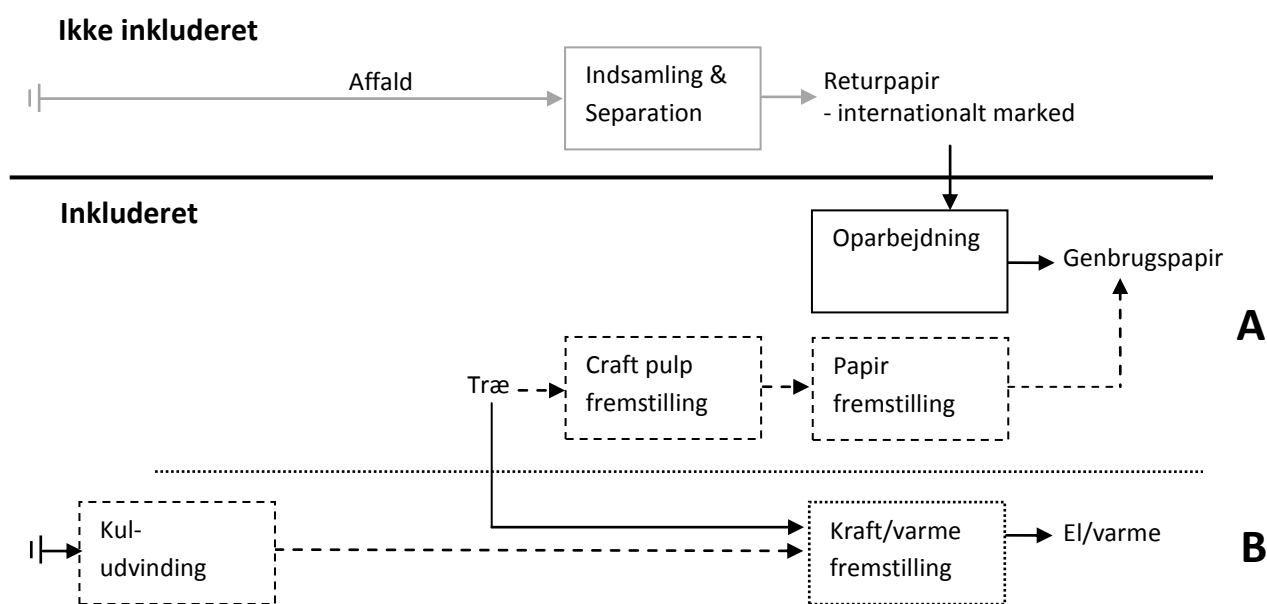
Ikke inkluderet

Affald

Indsamling & Separation

Returpapir
- internationalt marked

Inkluderet

Oparbejdning

Genbrugspapir

A

Træ

Craft pulp fremstilling

Papir fremstilling

Kul-udvinding

Kraft/varme fremstilling

El/varme

B